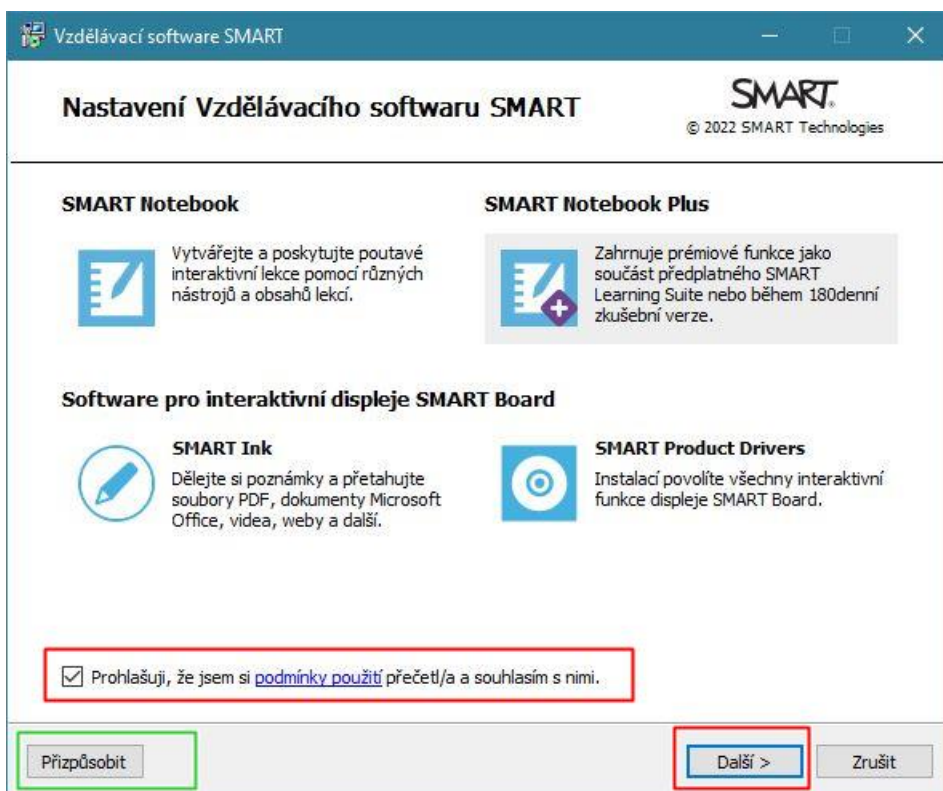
Vzdělávací software SMART

Nastavení Vzdělávacího softwaru SMART

SMART.
© 2022 SMART Technologies

SMART Notebook

Vytvářejte a poskytujte poutavé interaktivní lekce pomocí různých nástrojů a obsahů lekcí.

SMART Notebook Plus

Zahrnuje prémiové funkce jako součást předplatného SMART Learning Suite nebo během 180denní zkušební verze.

Software pro interaktivní displeje SMART Board

SMART Ink

Dělejte si poznámky a přetahujte soubory PDF, dokumenty Microsoft Office, videa, weby a další.

SMART Product Drivers

Instalací povolíte všechny interaktivní funkce displeje SMART Board.

☑ Prohlašuji, že jsem si podmínky použití přečetl/a a souhlasím s nimi.

Přizpůsobit

Další >

Zrušit